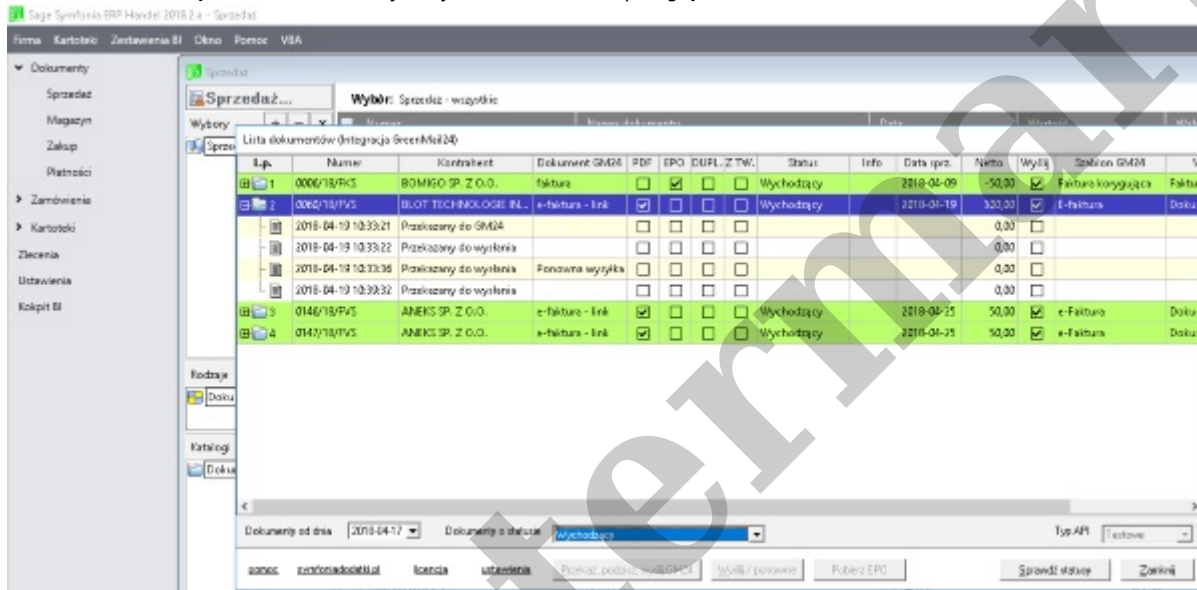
Sage Symfonia ERP Handel 2018.2.a - Sprzedaż

Firma Kartoteki Zestawienia BI Okno Pomoc VBA

Dokumenty
Sprzedaż
Magazyn
Zakup
Płatności
Zamówienia
Kartoteki
Zlecenia
Ustawienia
Kokpit BI

Sprzedaż
Sprzedaż...
Wybór: Sprzedaż - wszystkie
Wybory
Sprzed
Rodzaje
Doku
Katalogi
Doku

Lista dokumentów (Integracja GreenMail24)

| Lp. | Numer | Kontrahent | Dokument GM24 | PDF | EPO | DUPL. | Z TW. | Status | Info | Data sprz. | Netto | Wyślij | Szablon GM24 | V |
|---|---|---|---|---|---|---|---|---|---|---|---|---|---|---|
| 1 | 0006/18/FKS | BOMIGO SP. Z O.O. | faktura | ☐ | ☑ | ☐ | ☐ | Wychodzący | | 2018-04-09 | -50,00 | ☑ | Faktura korygująca | Faktu |
| 2 | 0062/18/FVS | BLOT TECHNOLOGIE IN... | e-faktura - link | ☑ | ☐ | ☐ | ☐ | Wychodzący | | 2018-04-19 | 320,00 | ☑ | E-faktura | Doku |
| | 2018-04-19 10:33:21 | Przekazany do GM24 | | ☐ | ☐ | ☐ | ☐ | | | | 0,00 | ☐ | | |
| | 2018-04-19 10:33:22 | Przekazany do wysłania | | ☐ | ☐ | ☐ | ☐ | | | | 0,00 | ☐ | | |
| | 2018-04-19 10:33:36 | Przekazany do wysłania | Ponowna wysyłka | ☐ | ☐ | ☐ | ☐ | | | | 0,00 | ☐ | | |
| | 2018-04-19 10:39:32 | Przekazany do wysłania | | ☐ | ☐ | ☐ | ☐ | | | | 0,00 | ☐ | | |
| 3 | 0146/18/FVS | ANEKS SP. Z O.O. | e-faktura - link | ☑ | ☐ | ☐ | ☐ | Wychodzący | | 2018-04-25 | 50,00 | ☑ | e-Faktura | Doku |
| 4 | 0147/18/FVS | ANEKS SP. Z O.O. | e-faktura - link | ☑ | ☐ | ☐ | ☐ | Wychodzący | | 2018-04-25 | 50,00 | ☑ | e-Faktura | Doku |

Dokumenty od dnia 2018-04-17 Dokumenty o statusie Wychodzący Typ API Testowe

pomoc symfoniadodatki.pl licencja ustawienia Przekaż pozycje do GM24 Wyślij / ponownie Pobierz EPO Sprawdź statusy Zamknij

termal